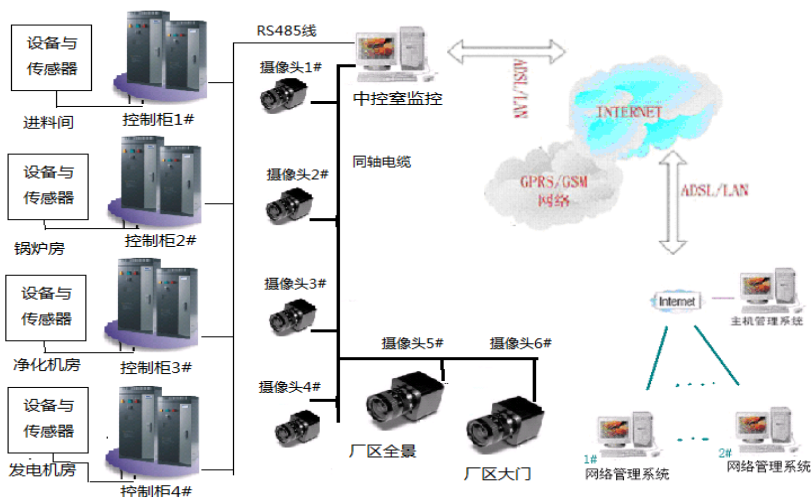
设备与传感器
进料间
控制柜1#
设备与传感器
锅炉房
控制柜2#
设备与传感器
净化机房
控制柜3#
设备与传感器
发电机房
控制柜4#
RS485线
摄像头1#
摄像头2#
摄像头3#
摄像头4#
中控室监控
同轴电缆
摄像头5#
摄像头6#
厂区全景
厂区大门
ADSL/LAN
INTERNET
GPRS/GSM
网络
ADSL/LAN
Internet
主机管理系统
1#
网络管理系统
2#
网络管理系统